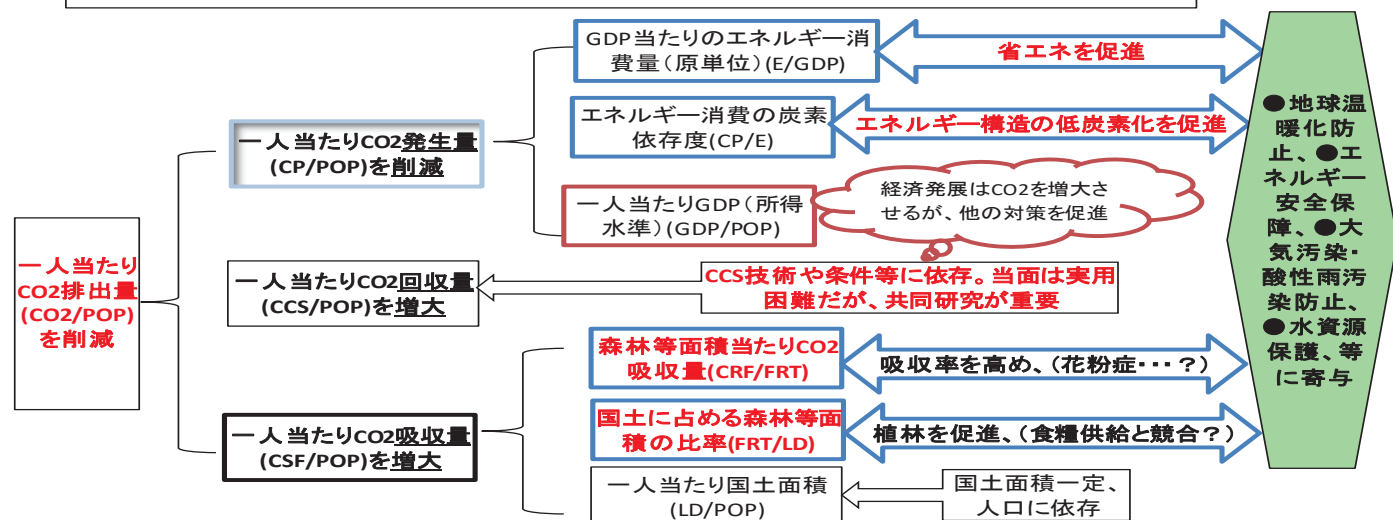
一人当たりCO2排出量(CO2/POP)を削減

一人当たりCO2発生量(CP/POP)を削減

GDP当たりのエネルギー消費量(原単位)(E/GDP)

省エネを促進

エネルギー消費の炭素依存度(CP/E)

エネルギー構造の低炭素化を促進

一人当たりGDP(所得水準)(GDP/POP)

経済発展はCO2を増大させるが、他の対策を促進

一人当たりCO2回収量(CCS/POP)を増大

CCS技術や条件等に依存。当面は実用困難だが、共同研究が重要

一人当たりCO2吸収量(CSF/POP)を増大

森林等面積当たりCO2吸収量(CRF/FRT)

吸収率を高め、(花粉症・・・?)

国土に占める森林等面積の比率(FRT/LD)

植林を促進、(食糧供給と競合?)

一人当たり国土面積(LD/POP)

国土面積一定、人口に依存

●地球温暖化防止、●エネルギー安全保障、●大気汚染・酸性雨汚染防止、●水資源保護、等に寄与